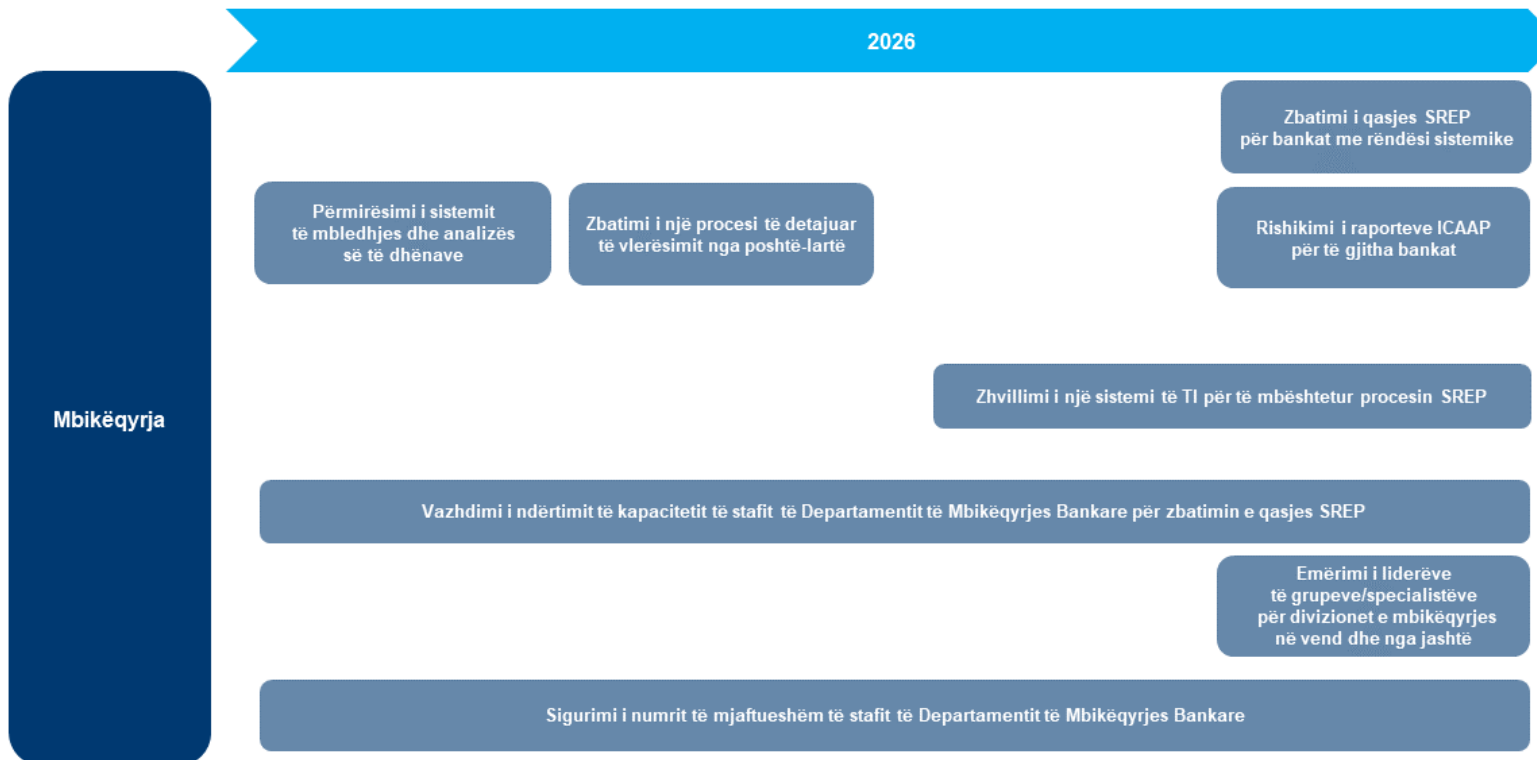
2026

Mbikëqyrja

Zbatimi i qasjes SREP për bankat me rëndësi sistemike

Përmirësimi i sistemit të mbledhjes dhe analizës së të dhënave

Zbatimi i një procesi të detajuar të vlerësimit nga poshtë-lartë

Rishikimi i raporteve ICAAP për të gjitha bankat

Zhvillimi i një sistemi të TI për të mbështetur procesin SREP

Vazhdimi i ndërtimit të kapacitetit të stafit të Departamentit të Mbikëqyrjes Bankare për zbatimin e qasjes SREP

Emërimi i liderëve të grupeve/specialistëve për divizionet e mbikëqyrjes në vend dhe nga jashtë

Sigurimi i numrit të mjaftueshëm të stafit të Departamentit të Mbikëqyrjes Bankare